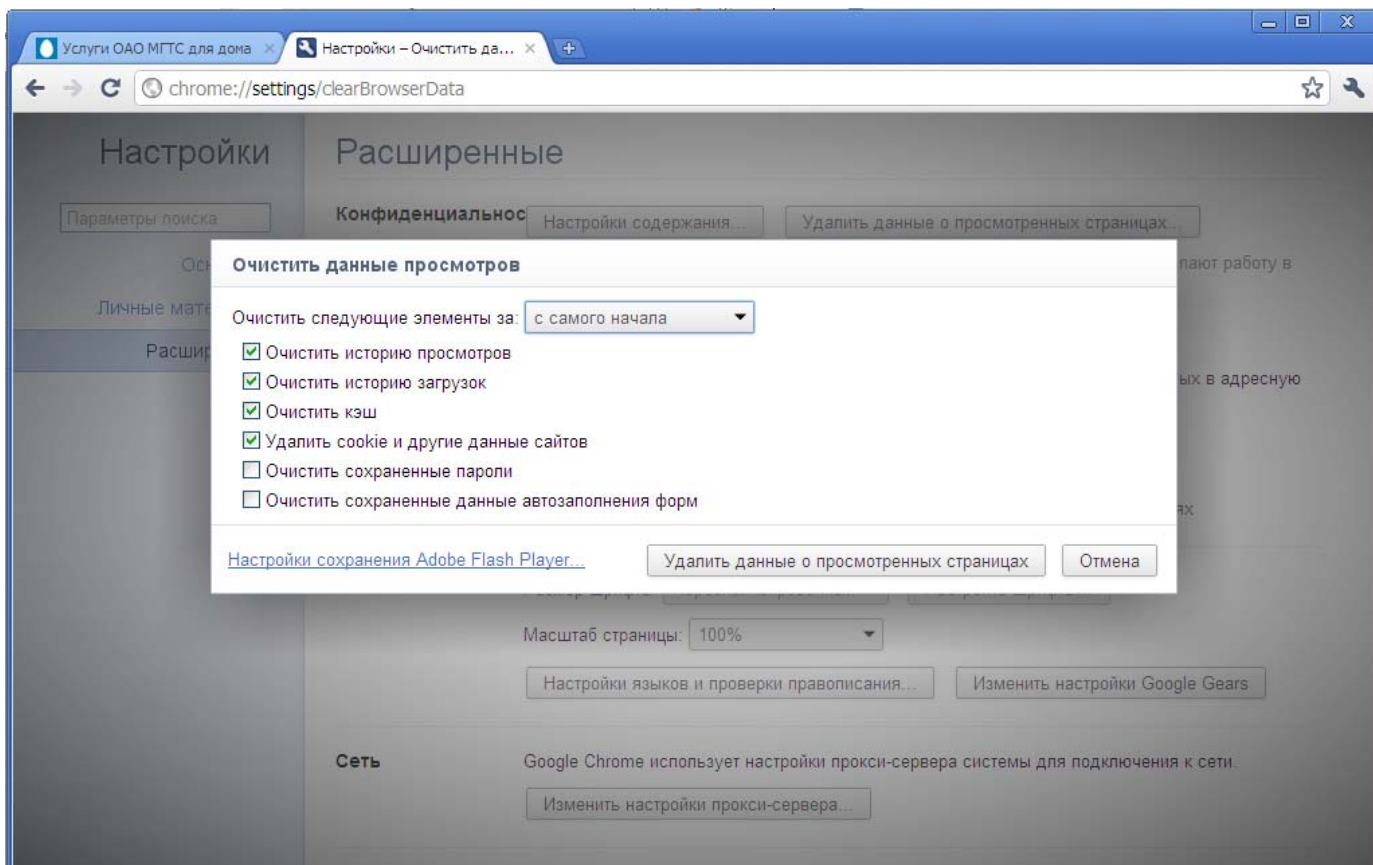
Услуги ОАО МГТС для дома ×
Настройки – Очистить да... ×

chrome://settings/clearBrowserData

Настройки

Параметры поиска

Осн

Личные мате

Расшир

Расширенные

Конфиденциальнос

Настройки содержания...

Удалить данные о просмотренных страницах...

лают работу в

ых в адресную

ях

Очистить данные просмотров

Очистить следующие элементы за: с самого начала

☑ Очистить историю просмотров
☑ Очистить историю загрузок
☑ Очистить кэш
☑ Удалить cookie и другие данные сайтов
☐ Очистить сохраненные пароли
☐ Очистить сохраненные данные автозаполнения форм

Настройки сохранения Adobe Flash Player...

Удалить данные о просмотренных страницах

Отмена

Масштаб страницы: 100%

Настройки языков и проверки правописания...

Изменить настройки Google Gears

Сеть

Google Chrome использует настройки прокси-сервера системы для подключения к сети.

Изменить настройки прокси-сервера...